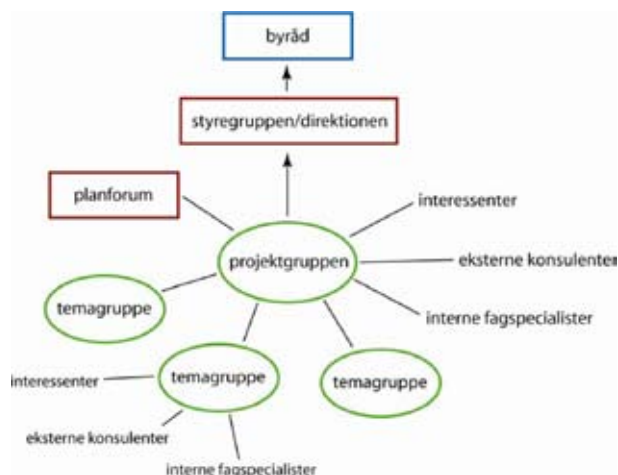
byråd

styregruppen/direktionen

planforum

interessenter

projektgruppen

eksterne konsulenter

temagruppe

interne fagspecialister

interessenter

temagruppe

temagruppe

eksterne konsulenter

interne fagspecialister